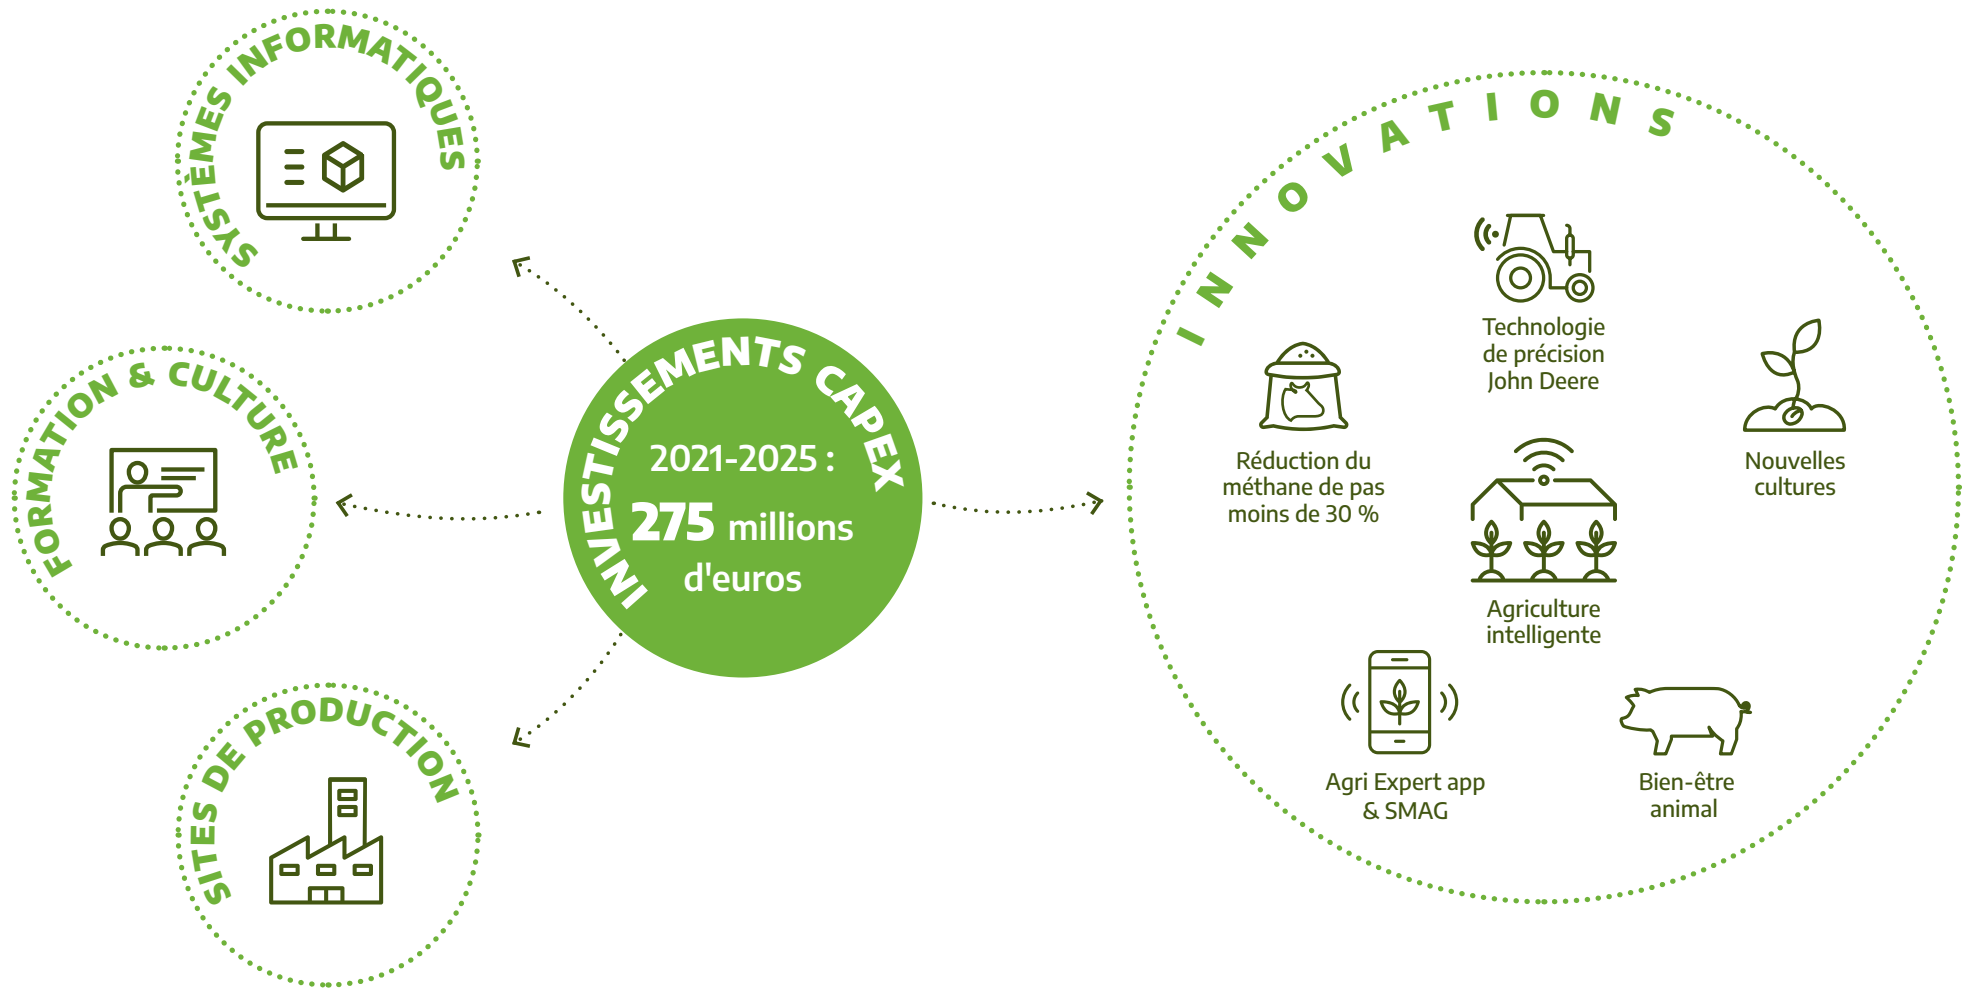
SYSTÈMES INFORMATIQUES

FORMATION & CULTURE

SITES DE PRODUCTION

INVESTISSEMENTS CAPEX

2021-2025 :

275 millions d'euros

INNOVATIONS

Technologie de précision John Deere

Réduction du méthane de pas moins de 30 %

Nouvelles cultures

Agriculture intelligente

Agri Expert app & SMAG

Bien-être animal